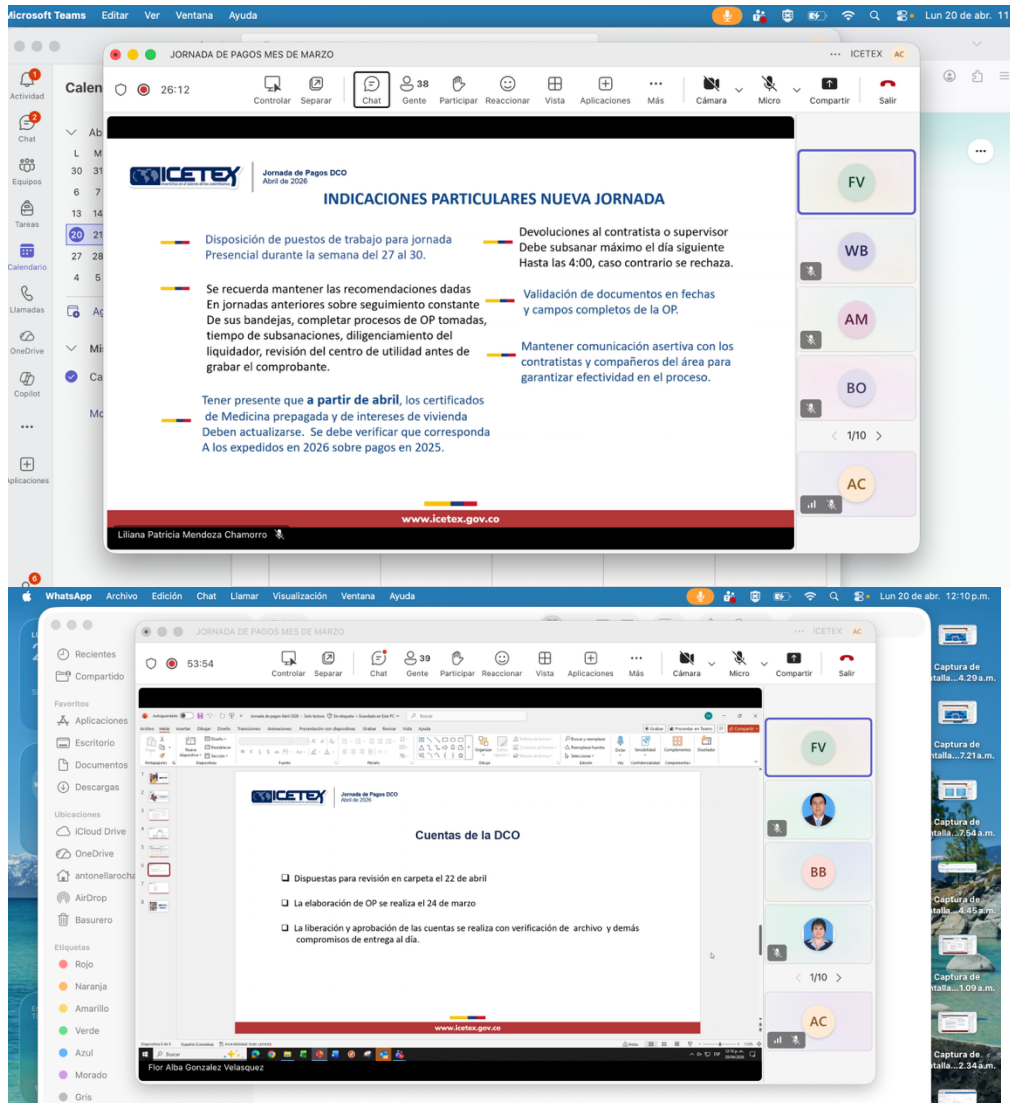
Microsoft Teams Editar Ver Ventana Ayuda Lun 20 de abr. 11

Actividad
Chat
Equipos
Tareas
Calendario
Llamadas
OneDrive
Copilot
Aplicaciones

Calen
Ab
L M
30 31
6 7
13 14
20 21
27 28
4 5
Ag
Mi
Ca
Mo

JORNADA DE PAGOS MES DE MARZO ICETEX AC

26:12 Controlar Separar Chat 38 Gente Participar Reaccionar Vista Aplicaciones Más Cámara Micro Compartir Salir

ICETEX Jornada de Pagos DCO Abril de 2026

INDICACIONES PARTICULARES NUEVA JORNADA

Disposición de puestos de trabajo para jornada Presencial durante la semana del 27 al 30.

Se recuerda mantener las recomendaciones dadas En jornadas anteriores sobre seguimiento constante De sus bandejas, completar procesos de OP tomadas, tiempo de subsanaciones, diligenciamiento del liquidador, revisión del centro de utilidad antes de grabar el comprobante.

Tener presente que **a partir de abril**, los certificados de Medicina prepagada y de intereses de vivienda Deben actualizarse. Se debe verificar que corresponda A los expedidos en 2026 sobre pagos en 2025.

Devoluciones al contratista o supervisor Debe subsanar máximo el día siguiente Hasta las 4:00, caso contrario se rechaza.

Validación de documentos en fechas y campos completos de la OP.

Mantener comunicación asertiva con los contratistas y compañeros del área para garantizar efectividad en el proceso.

www.icetex.gov.co

Liliana Patricia Mendoza Chamorro

FV
WB
AM
BO
1/10
AC

WhatsApp Archivo Edición Chat Llamar Visualización Ventana Ayuda Lun 20 de abr. 12:10 p.m.

Recientes
Compartido
Favoritos
Aplicaciones
Escritorio
Documentos
Descargas
Ubicaciones
iCloud Drive
OneDrive
antonellarocha
AirDrop
Basurero
Etiquetas
Rojo
Naranja
Amarillo
Verde
Azul
Morado
Gris

JORNADA DE PAGOS MES DE MARZO ICETEX AC

53:54 Controlar Separar Chat 39 Gente Participar Reaccionar Vista Aplicaciones Más Cámara Micro Compartir Salir

ICETEX Jornada de Pagos DCO Abril de 2026

Cuentas de la DCO

Dispuestas para revisión en carpeta el 22 de abril

La elaboración de OP se realiza el 24 de marzo

La liberación y aprobación de las cuentas se realiza con verificación de archivo y demás compromisos de entrega al día.

www.icetex.gov.co

Flor Alba Gonzalez Velasquez

FV
BB
1/10
AC

Captura de pantalla...4.29 a.m.
Captura de pantalla...7.21 a.m.
Captura de pantalla...7.54 a.m.
Captura de pantalla...4.45 a.m.
Captura de pantalla...1.09 a.m.
Captura de pantalla...2.34 a.m.